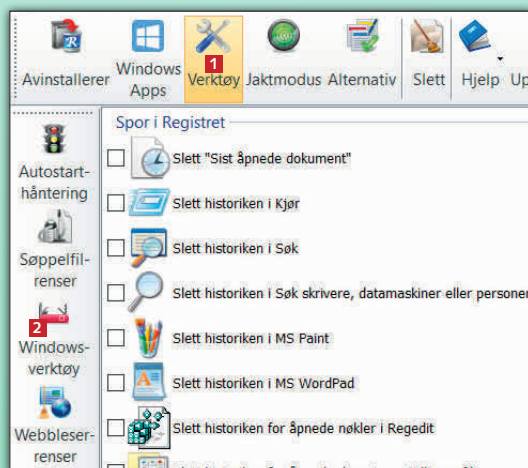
Avinstallerer
Windows Apps
1
Verktøy
Jaktmodus
Alternativ
Slett
Hjelp
Up

Autostarthåntering
Søppelfilrenser
2
Windowsverktøy
Webbleserrenser

Spor i Registret
Slett "Sist åpnede dokument"
Slett historiken i Kjør
Slett historiken i Søk
Slett historiken i Søk skrivere, datamaskiner eller personer
Slett historiken i MS Paint
Slett historiken i MS WordPad
Slett historiken for åpnede nøkler i Regedit
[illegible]